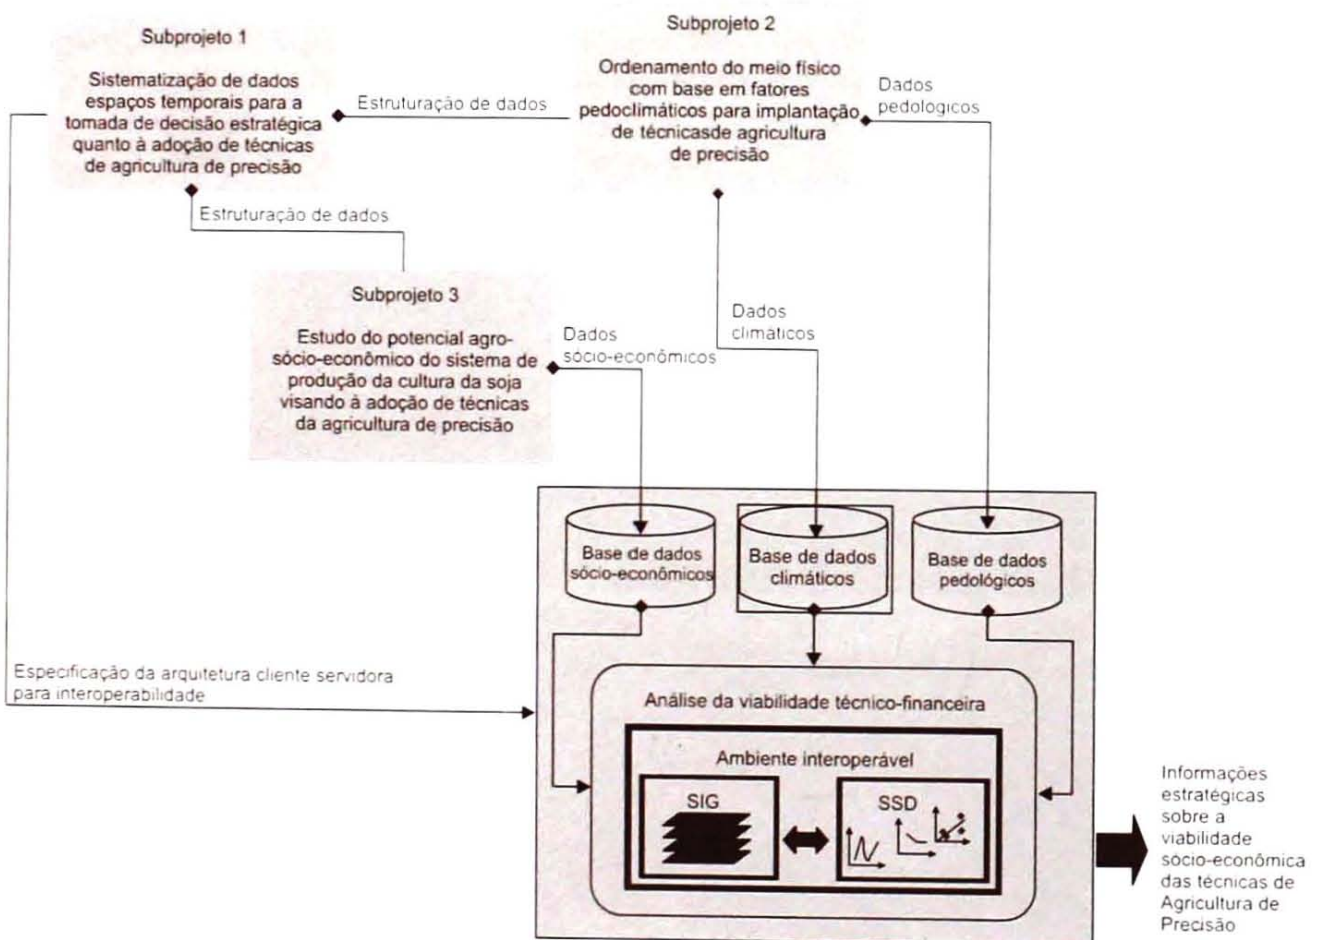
Subprojeto 1

Sistematização de dados espaços temporais para a tomada de decisão estratégica quanto à adoção de técnicas de agricultura de precisão

Estruturação de dados

Subprojeto 2

Ordenamento do meio físico com base em fatores pedoclimáticos para implantação de técnicasde agricultura de precisão

Dados pedologicos

Estruturação de dados

Subprojeto 3

Estudo do potencial agro-sócio-econômico do sistema de produção da cultura da soja visando à adoção de técnicas da agricultura de precisão

Dados sócio-econômicos

Dados climáticos

Base de dados sócio-econômicos

Base de dados climáticos

Base de dados pedológicos

Especificação da arquitetura cliente servidora para interoperabilidade

Análise da viabilidade técnico-financeira

Ambiente interoperável

SIG

SSD

Informações estratégicas sobre a viabilidade sócio-econômica das técnicas de Agricultura de Precisão